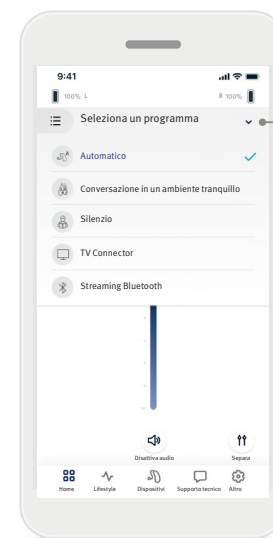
9:41

100% L

R 100%

Seleziona un programma

Automatico

Conversazione in un ambiente tranquillo

Silenzio

TV Connector

Streaming Bluetooth

Disattiva audio

Separa

Home

Lifestyle

Dispositivi

Supporto tecnico

Altro